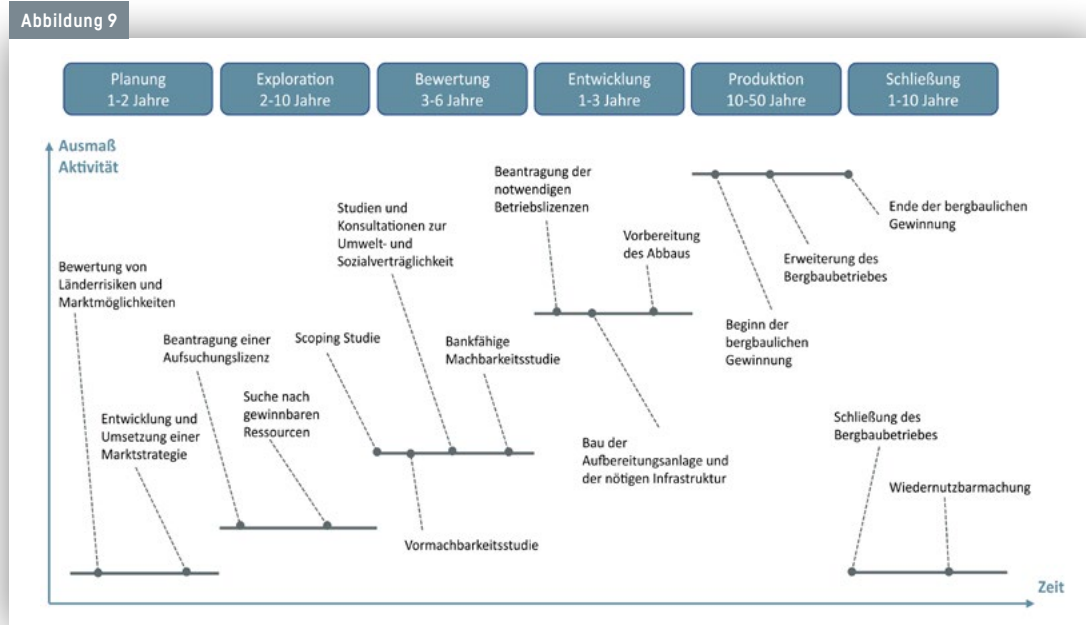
Abbildung 9

Planung 1-2 Jahre

Exploration 2-10 Jahre

Bewertung 3-6 Jahre

Entwicklung 1-3 Jahre

Produktion 10-50 Jahre

Schließung 1-10 Jahre

Ausmaß Aktivität

Bewertung von Länderrisiken und Marktmöglichkeiten

Entwicklung und Umsetzung einer Marktstrategie

Beantragung einer Aufsuchungslizenz

Suche nach gewinnbaren Ressourcen

Scoping Studie

Studien und Konsultationen zur Umwelt- und Sozialverträglichkeit

Bankfähige Machbarkeitsstudie

Vormachbarkeitsstudie

Beantragung der notwendigen Betriebslizenzen

Vorbereitung des Abbaus

Bau der Aufbereitungsanlage und der nötigen Infrastruktur

Beginn der bergbaulichen Gewinnung

Erweiterung des Bergbaubetriebes

Ende der bergbaulichen Gewinnung

Schließung des Bergbaubetriebes

Wiedernutzbarmachung

Zeit